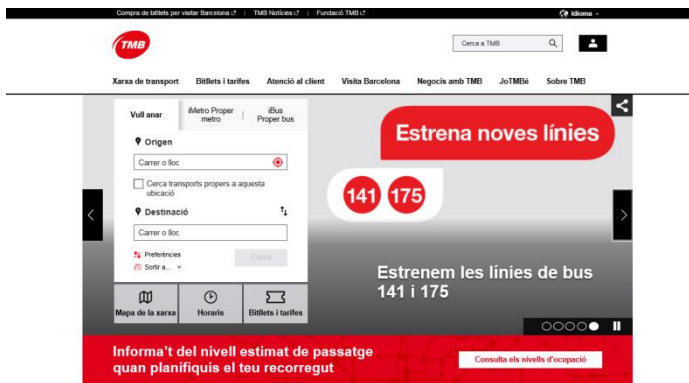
Compra de bitllets per visitar Barcelona | TMB Notícies | Fundació TMB

Idioma

TMB

Cerca a TMB

Xarxa de transport Bitllets i tarifes Atenció al client Visita Barcelona Negocis amb TMB JoTMBé Sobre TMB

Vull anar | iMetro Proper metro | iBus Proper bus

Origen

Carrer o lloc

Cerca transports propers a aquesta ubicació

Destinació

Carrer o lloc

Preferències

Sortir a...

Cerca

Mapa de la xarxa | Horaris | Bitllets i tarifes

Estrena noves línies

141 175

Estrenem les línies de bus 141 i 175

Informa't del nivell estimat de passatge quan planifiquis el teu recorregut

Consulta els nivells d'ocupació